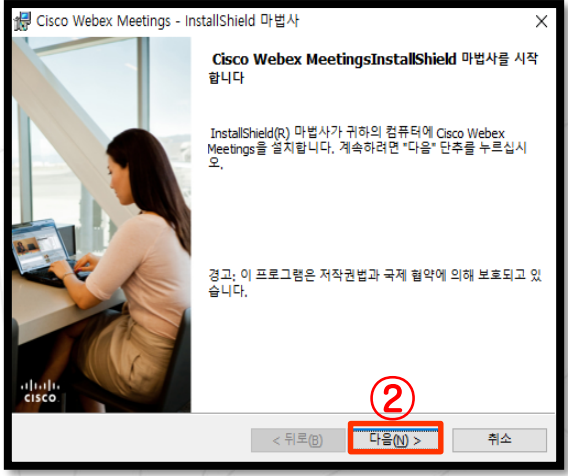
Cisco Webex Meetings - InstallShield 마법사

Cisco Webex MeetingsInstallShield 마법사를 시작합니다

InstallShield(R) 마법사가 귀하의 컴퓨터에 Cisco Webex Meetings을 설치합니다. 계속하려면 "다음" 단추를 누르십시오.

경고: 이 프로그램은 저작권법과 국제 협약에 의해 보호되고 있습니다.

cisco

②

< 뒤로(B)

다음(N) >

취소